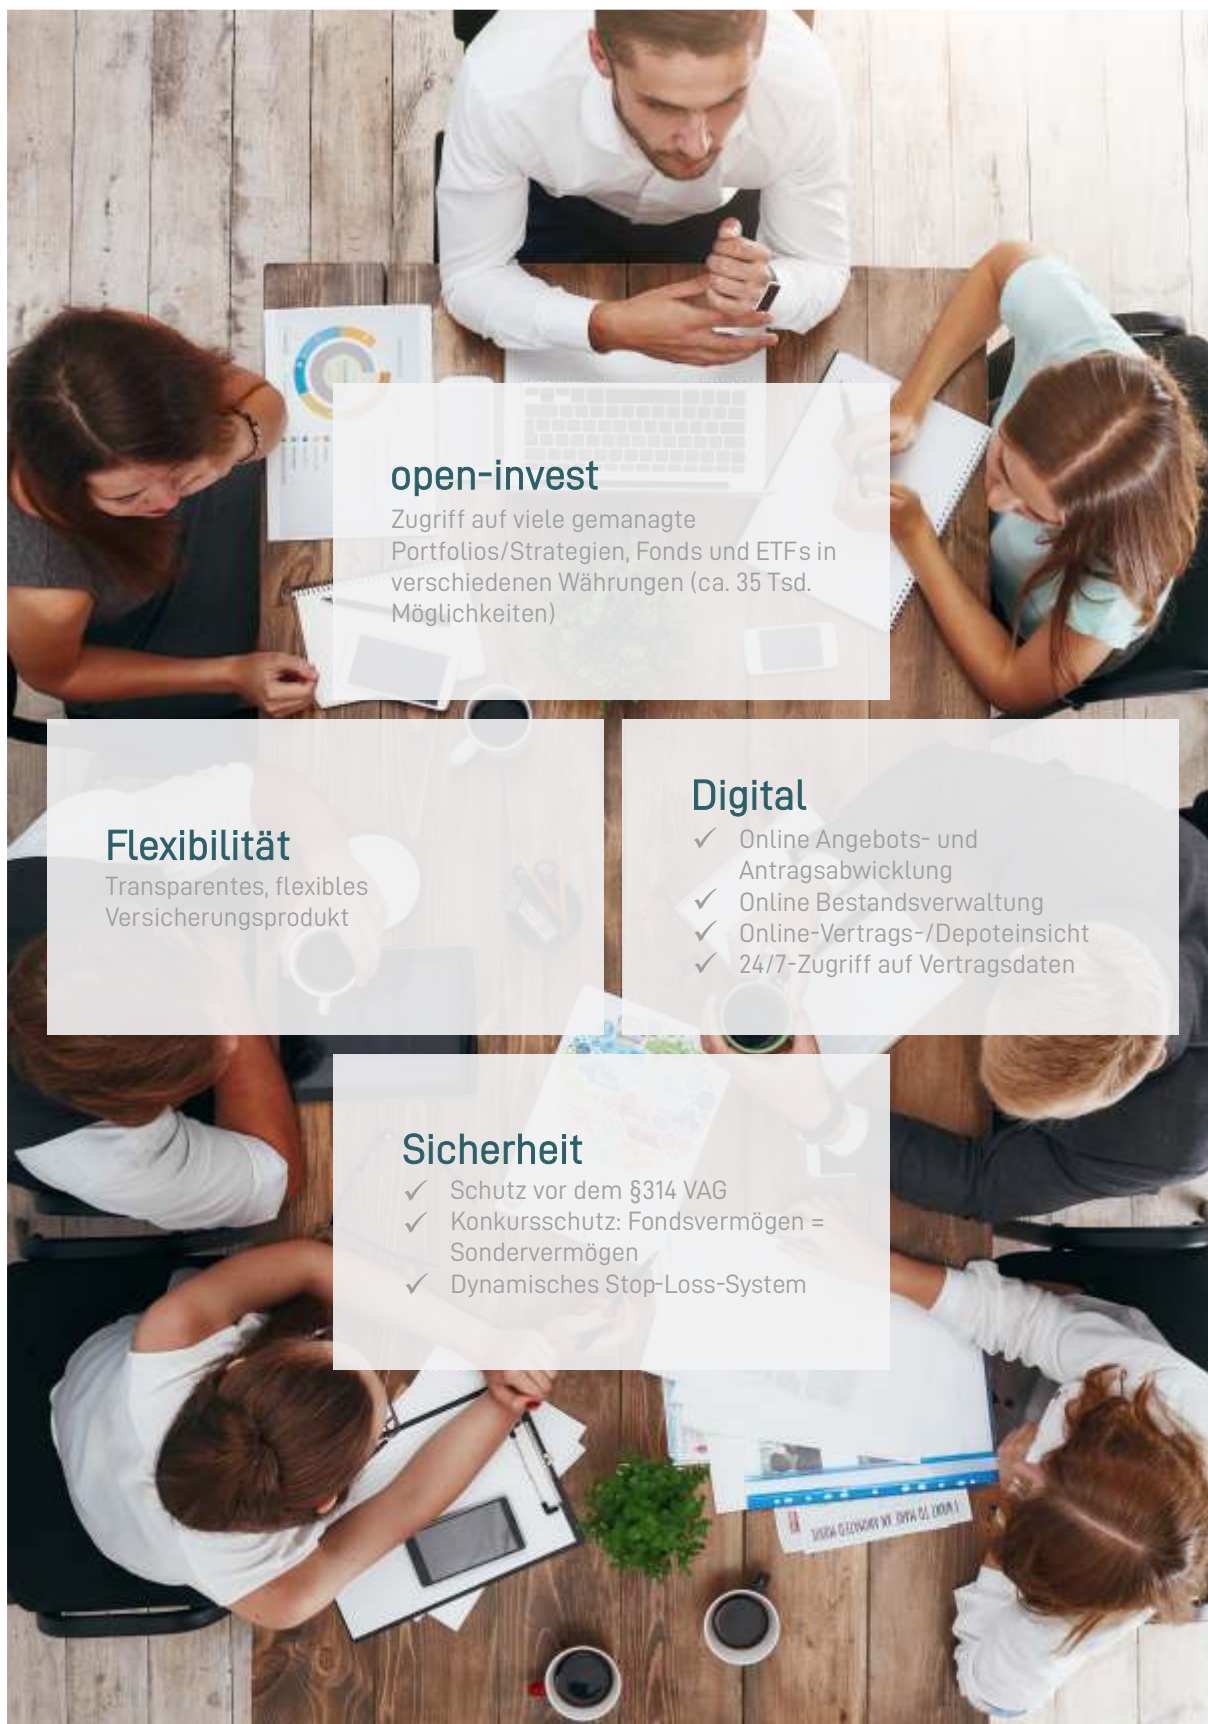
open-invest
Zugriff auf viele gemanagte Portfolios/Strategien, Fonds und ETFs in verschiedenen Währungen (ca. 35 Tsd. Möglichkeiten)

Flexibilität
Transparentes, flexibles Versicherungsprodukt

Digital
✓ Online Angebots- und Antragsabwicklung
✓ Online Bestandsverwaltung
✓ Online-Vertrags-/Depoteinsicht
✓ 24/7-Zugriff auf Vertragsdaten

Sicherheit
✓ Schutz vor dem §314 VAG
✓ Konkursschutz: Fondsvermögen = Sondervermögen
✓ Dynamisches Stop-Loss-System